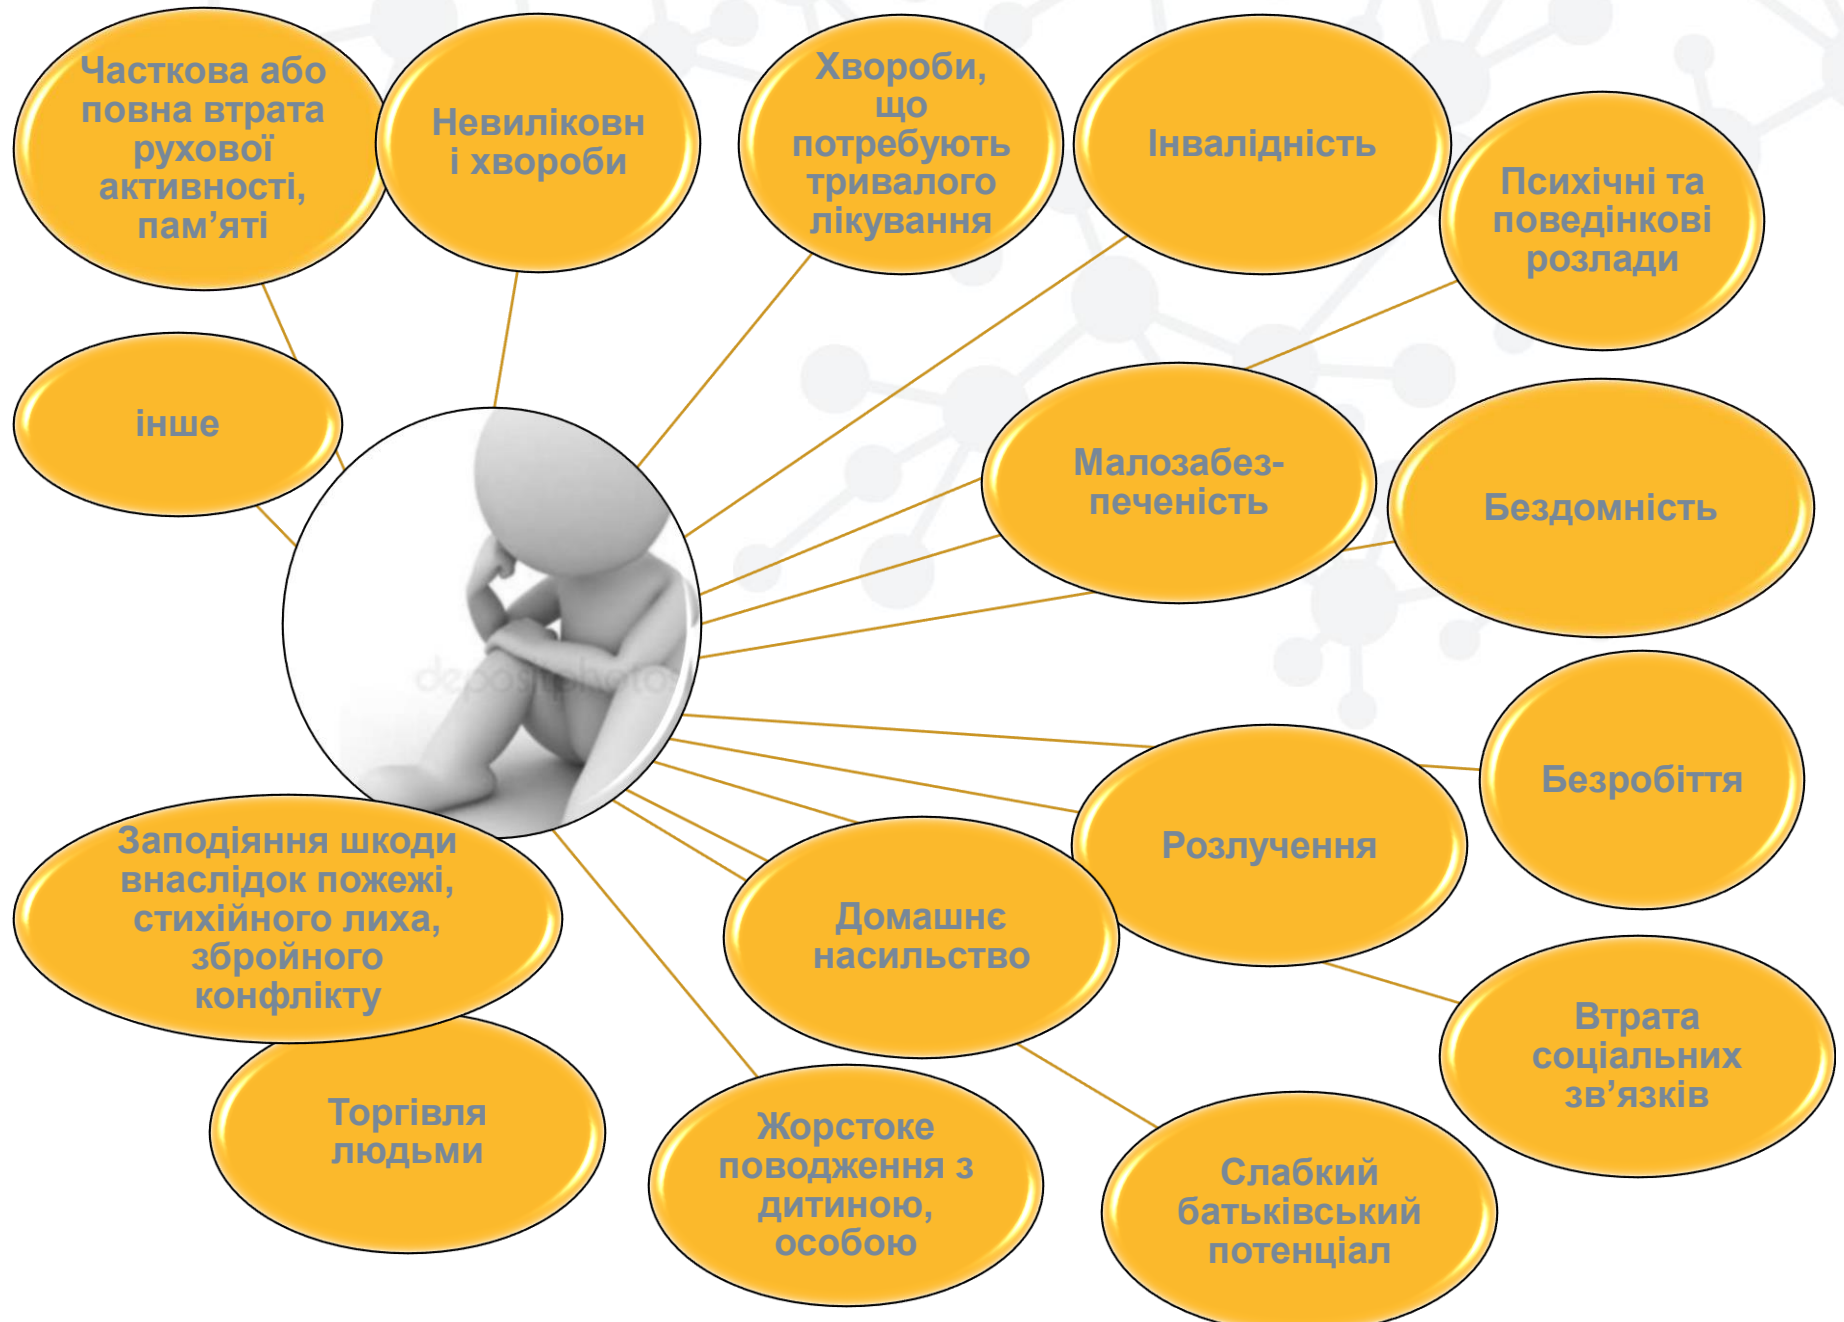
Часткова або повна втрата рухової активності, пам’яті

Невиліковн і хвороби

Хвороби, що потребують тривалого лікування

Інвалідність

Психічні та поведінкові розлади

інше

Малозабез-печеність

Бездомність

Безробіття

Розлучення

Заподіяння шкоди внаслідок пожежі, стихійного лиха, збройного конфлікту

Домашнє насильство

Втрата соціальних зв’язків

Торгівля людьми

Жорстоке поводження з дитиною, особою

Слабкий батьківський потенціал

depositphotos